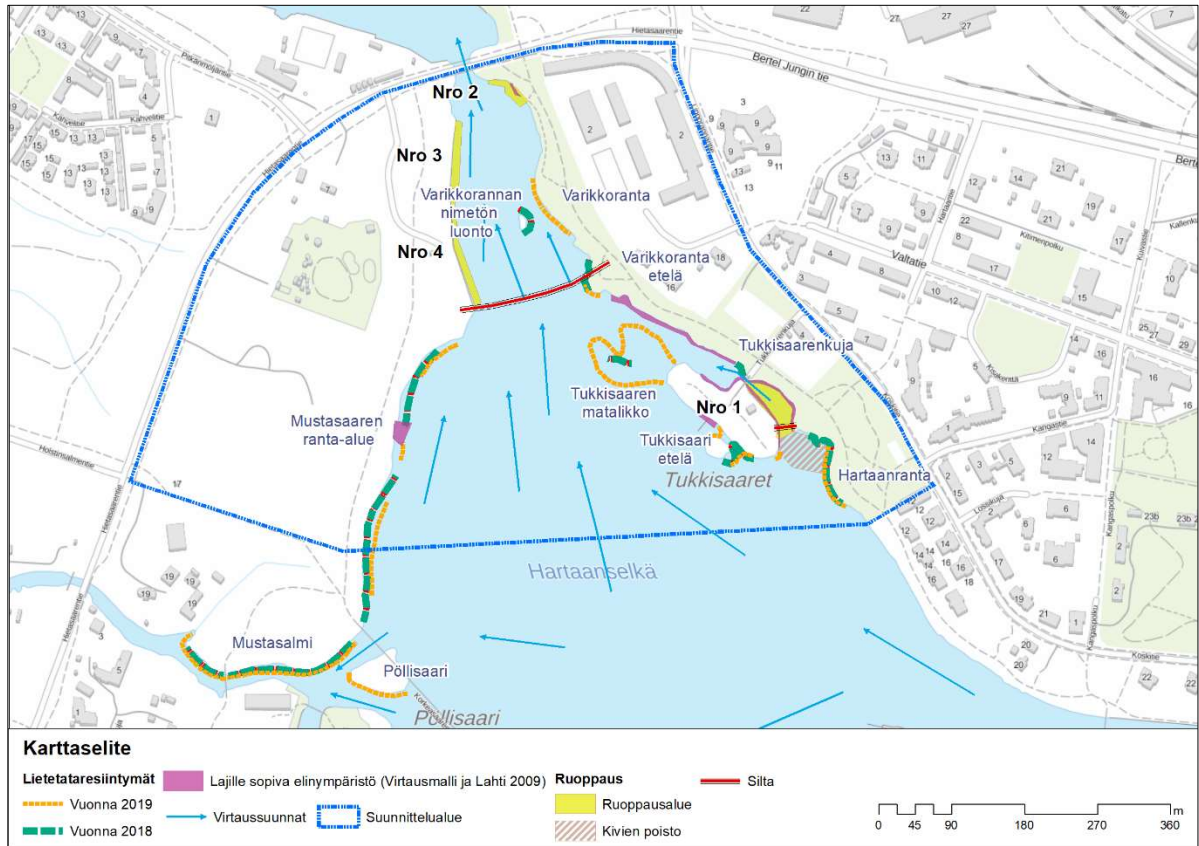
Nro 2
Nro 3
Nro 4
Varikkorannan nimetön luonto
Varikkoranta
Varikkoranta etelä
Tukkisaarenkuja
Tukkisaaren matalikko
Nro 1
Tukkisaari etelä
Tukkisaaret
Hartaanranta
Mustasaaren ranta-alue
Hartaanselkä
Mustasalmi
Pöllisaari
Pöllisaari
Hietasaarentie
Bertel Jungin tie
Valtatie
Kangastie
Koskitie
Kalevantie
Kitimenpolku
Pikanmentie
Holstinmalmentie

Karttaselite
Lietetataresiintymät
Vuonna 2019
Vuonna 2018
Lajille sopiva elinympäristö (Virtausmalli ja Lahti 2009)
Virtaussuunnat
Suunnittelualue
Ruoppaus
Ruoppausalue
Kivien poisto
Silta
0 45 90 180 270 360 m